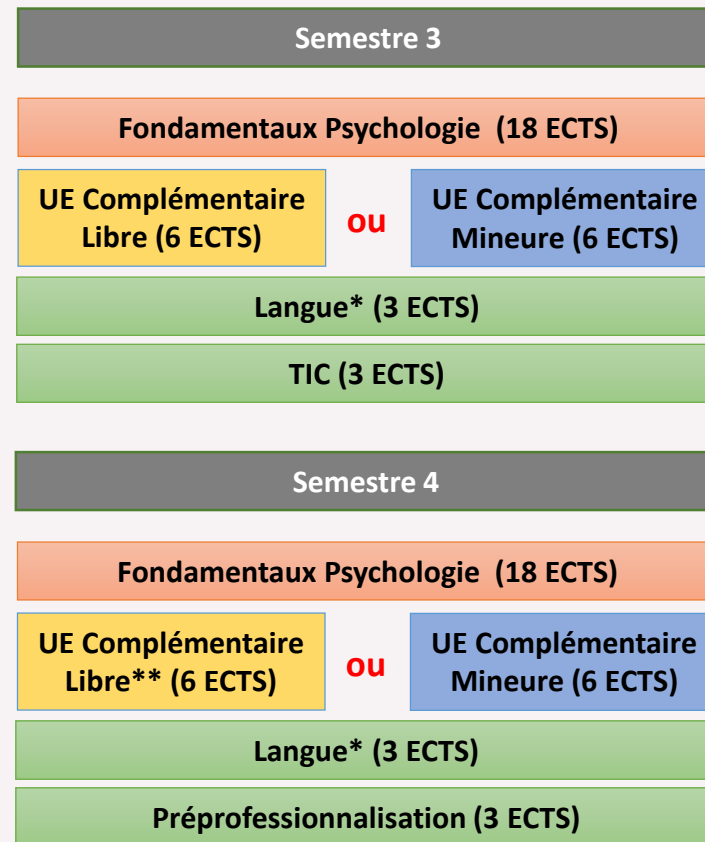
Semestre 3

Fondamentaux Psychologie (18 ECTS)

UE Complémentaire Libre (6 ECTS)

ou

UE Complémentaire Mineure (6 ECTS)

Langue* (3 ECTS)

TIC (3 ECTS)

Semestre 4

Fondamentaux Psychologie (18 ECTS)

UE Complémentaire Libre** (6 ECTS)

ou

UE Complémentaire Mineure (6 ECTS)

Langue* (3 ECTS)

Préprofessionnalisation (3 ECTS)